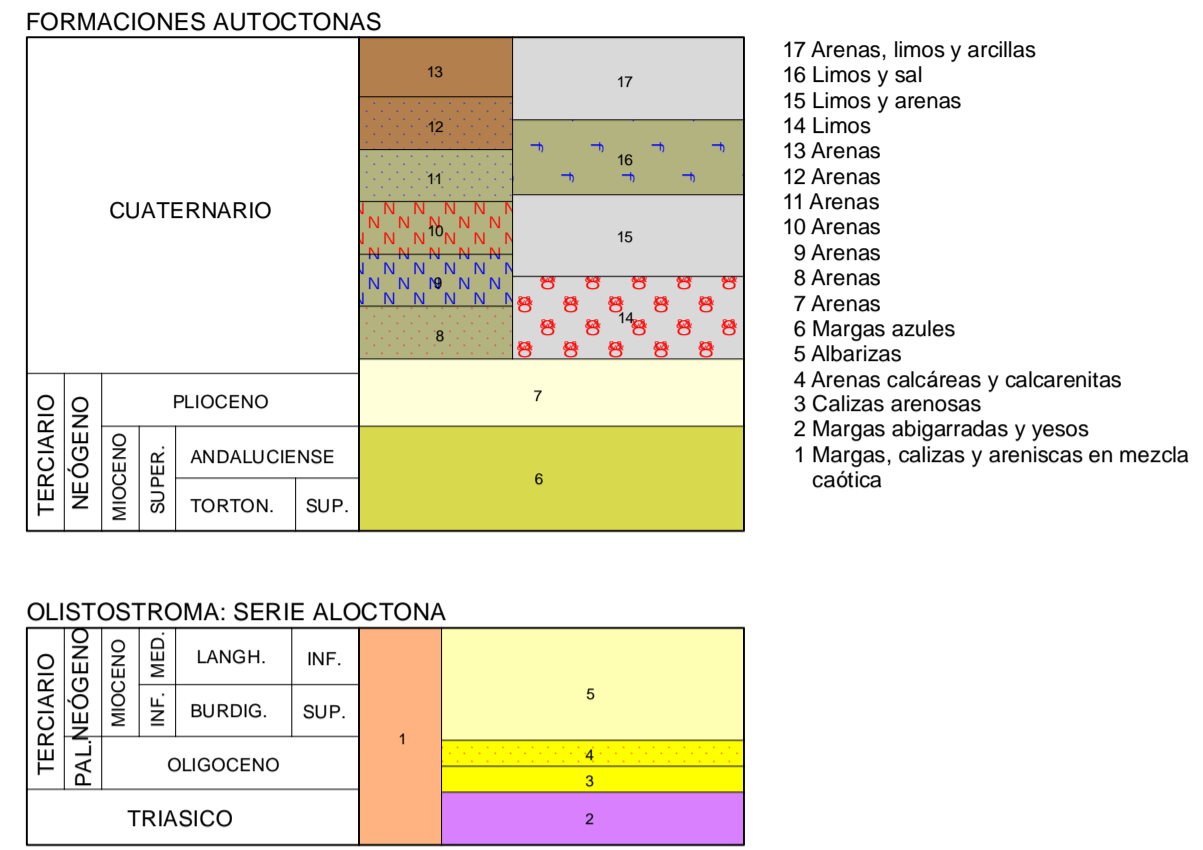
FORMACIONES AUTOCTONAS

| | | | | | |
|---|---|---|---|---|---|
| CUATERNARIO | | | | | 13 / 12 / 11 / 10 / 9 / 8 — 17 / 16 / 15 / 14 |
| TERCIARIO | NEÓGENO | PLIOCENO | | | 7 |
| | | MIOCENO | SUPER. | ANDALUCIENSE | 6 |
| | | | | TORTON. SUP. | |

17 Arenas, limos y arcillas
16 Limos y sal
15 Limos y arenas
14 Limos
13 Arenas
12 Arenas
11 Arenas
10 Arenas
9 Arenas
8 Arenas
7 Arenas
6 Margas azules
5 Albarizas
4 Arenas calcáreas y calcarenitas
3 Calizas arenosas
2 Margas abigarradas y yesos
1 Margas, calizas y areniscas en mezcla caótica

OLISTOSTROMA: SERIE ALOCTONA

| | | | | | | | |
|---|---|---|---|---|---|---|---|
| TERCIARIO | NEÓGENO | MIOCENO | MED. | LANGH. | INF. | 1 | 5 |
| | | | INF. | BURDIG. | SUP. | | |
| | PAL. | OLIGOCENO | | | | | 4 / 3 |
| TRIASICO | | | | | | | 2 |